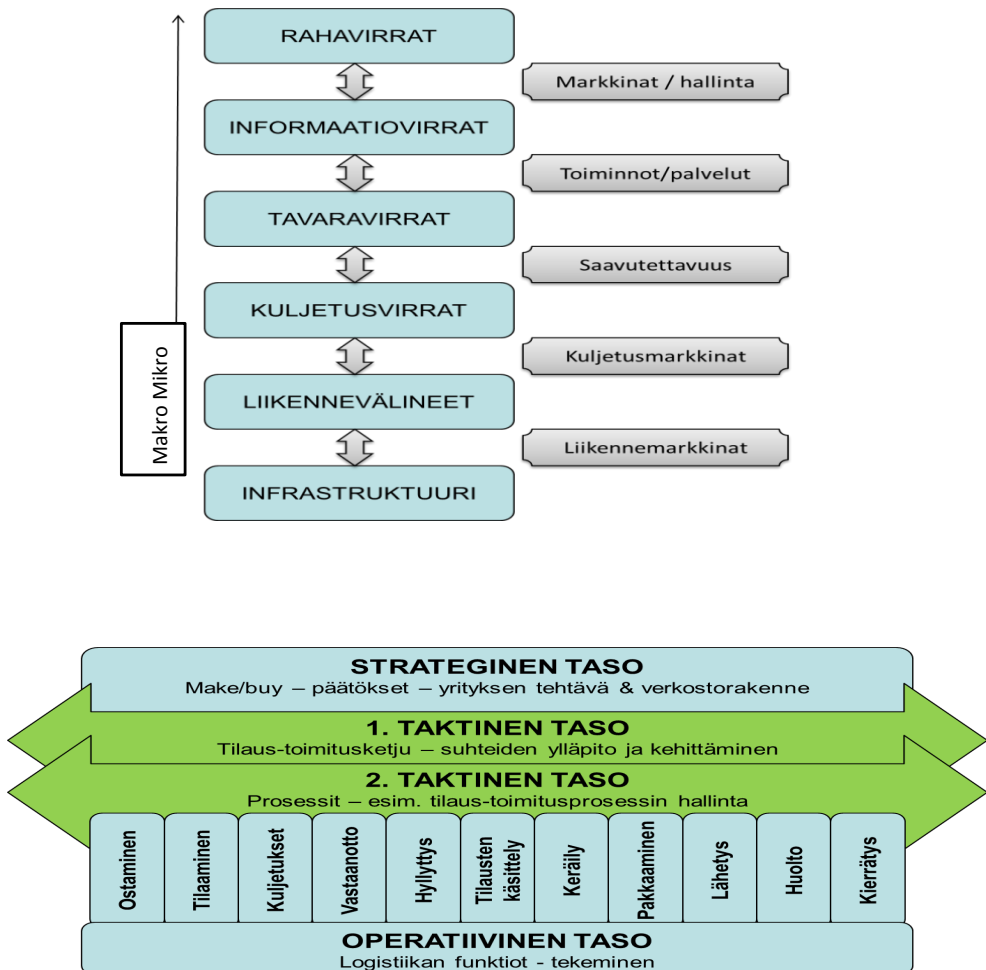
RAHAVIRRAT

Markkinat / hallinta

INFORMAATIOVIRRAT

Toiminnot/palvelut

TAVARAVIRRAT

Saavutettavuus

KULJETUSVIRRAT

Kuljetusmarkkinat

LIIKENNEVÄLINEET

Liikennemarkkinat

INFRASTRUKTUURI

Makro Mikro

STRATEGINEN TASO
Make/buy – päätökset – yrityksen tehtävä & verkostorakenne

1. TAKTINEN TASO
Tilaus-toimitusketju – suhteiden ylläpito ja kehittäminen

2. TAKTINEN TASO
Prosessit – esim. tilaus-toimitusprosessin hallinta

Ostaminen

Tilaaminen

Kuljetukset

Vastaanotto

Hyllytys

Tilausten käsittely

Keräily

Pakkaaminen

Lähetys

Huolto

Kierrätys

OPERATIIVINEN TASO
Logistiikan funktiot - tekeminen